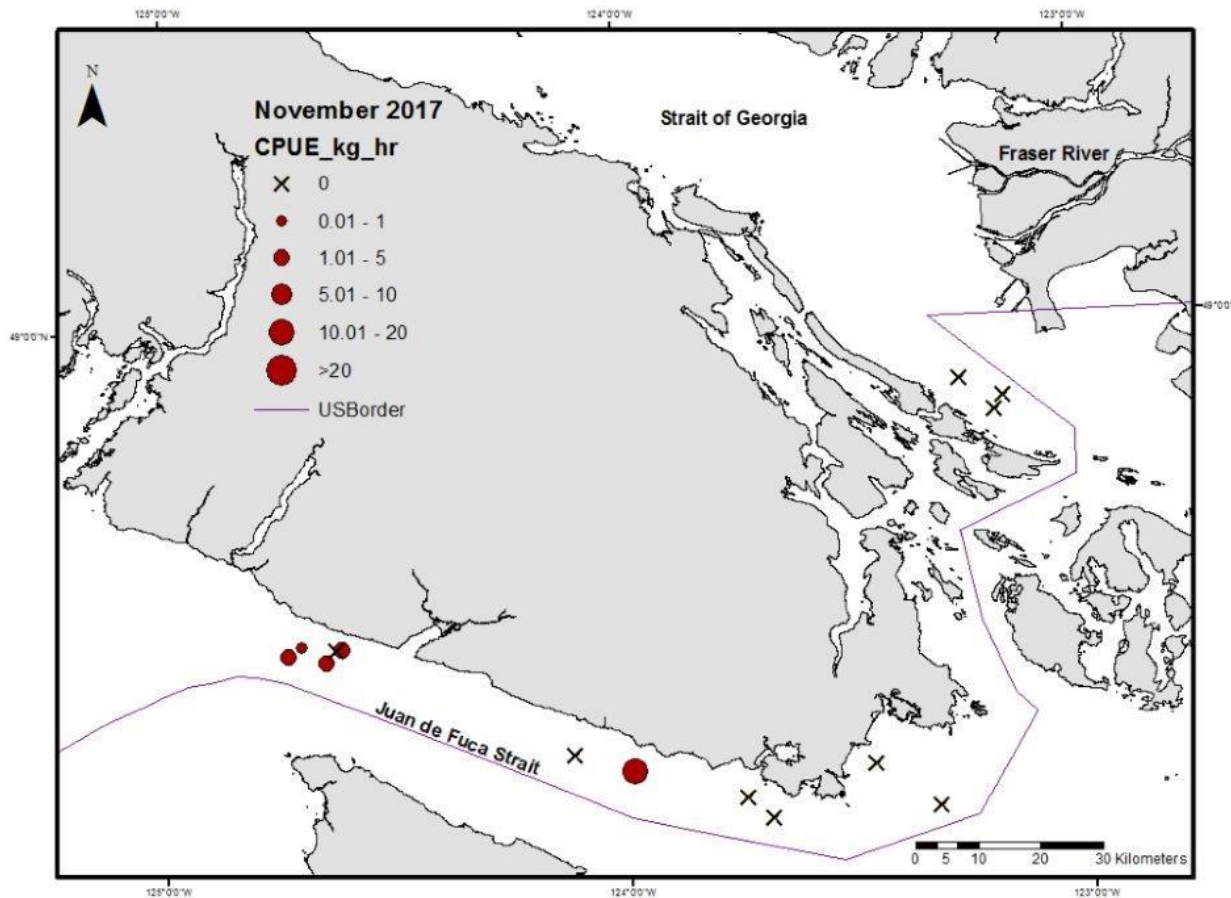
125°0'0"W

124°0'0"W

123°0'0"W

N

November 2017

CPUE_kg_hr

0

0.01 - 1

1.01 - 5

5.01 - 10

10.01 - 20

>20

USBorder

Strait of Georgia

Fraser River

49°0'0"N

49°0'0"

Juan de Fuca Strait

0 5 10 20 30 Kilometers

125°0'0"W

124°0'0"W

123°0'0"W